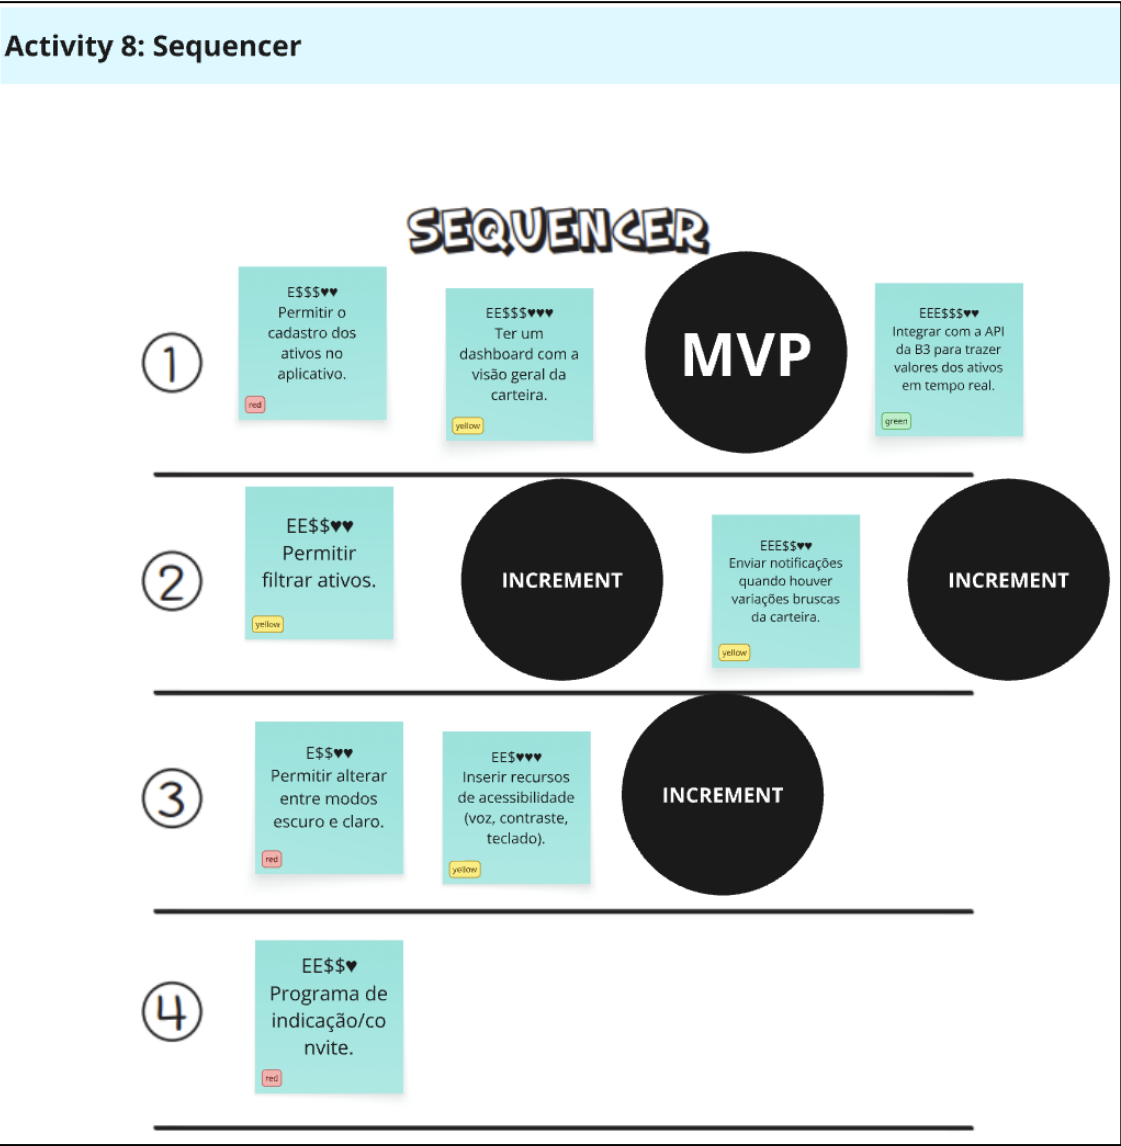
Activity 8: Sequencer

SEQUENCER

1

E$$$♥♥
Permitir o cadastro dos ativos no aplicativo.
red

EE$$$♥♥♥
Ter um dashboard com a visão geral da carteira.
yellow

MVP

EEE$$$♥♥
Integrar com a API da B3 para trazer valores dos ativos em tempo real.
green

2

EE$$♥♥
Permitir filtrar ativos.
yellow

INCREMENT

EEE$$♥♥
Enviar notificações quando houver variações bruscas da carteira.
yellow

INCREMENT

3

E$$♥♥
Permitir alterar entre modos escuro e claro.
red

EE$♥♥♥
Inserir recursos de acessibilidade (voz, contraste, teclado).
yellow

INCREMENT

4

EE$$♥
Programa de indicação/convite.
red